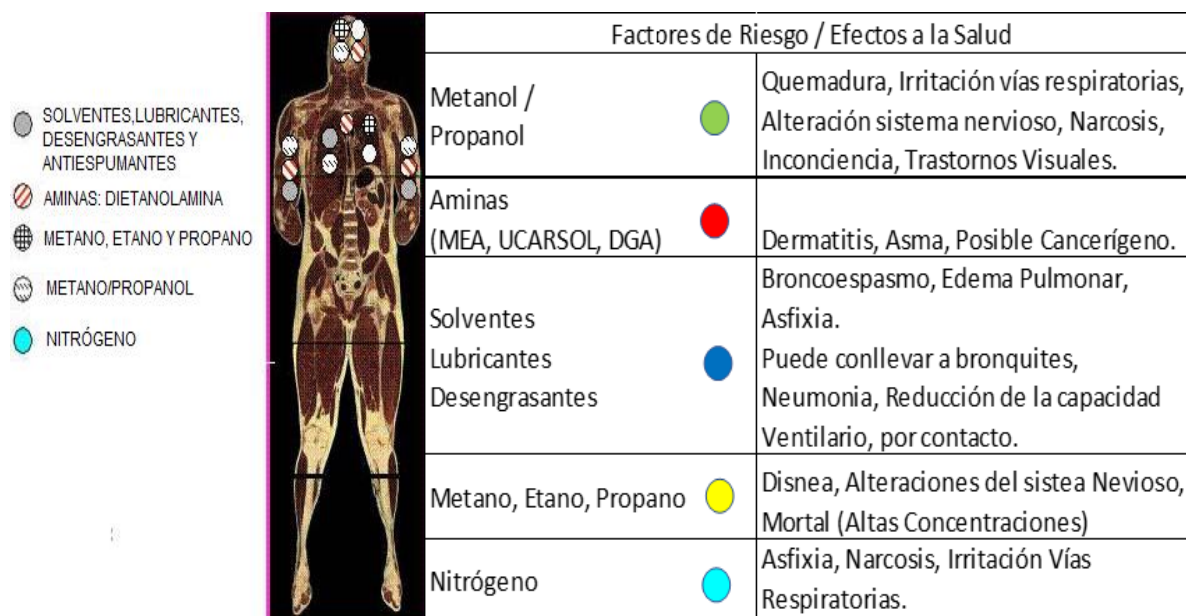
SOLVENTES,LUBRICANTES, DESENGRASANTES Y ANTIESPUMANTES

AMINAS: DIETANOLAMINA

METANO, ETANO Y PROPANO

METANO/PROPANOL

NITRÓGENO

| Factores de Riesgo / Efectos a la Salud | |
|---|---|
| Metanol / Propanol | Quemadura, Irritación vías respiratorias, Alteración sistema nervioso, Narcosis, Inconciencia, Trastornos Visuales. |
| Aminas (MEA, UCARSOL, DGA) | Dermatitis, Asma, Posible Cancerígeno. |
| Solventes Lubricantes Desengrasantes | Broncoespasmo, Edema Pulmonar, Asfixia. Puede conllevar a bronquites, Neumonia, Reducción de la capacidad Ventilario, por contacto. |
| Metano, Etano, Propano | Disnea, Alteraciones del sistea Nevioso, Mortal (Altas Concentraciones) |
| Nitrógeno | Asfixia, Narcosis, Irritación Vías Respiratorias. |